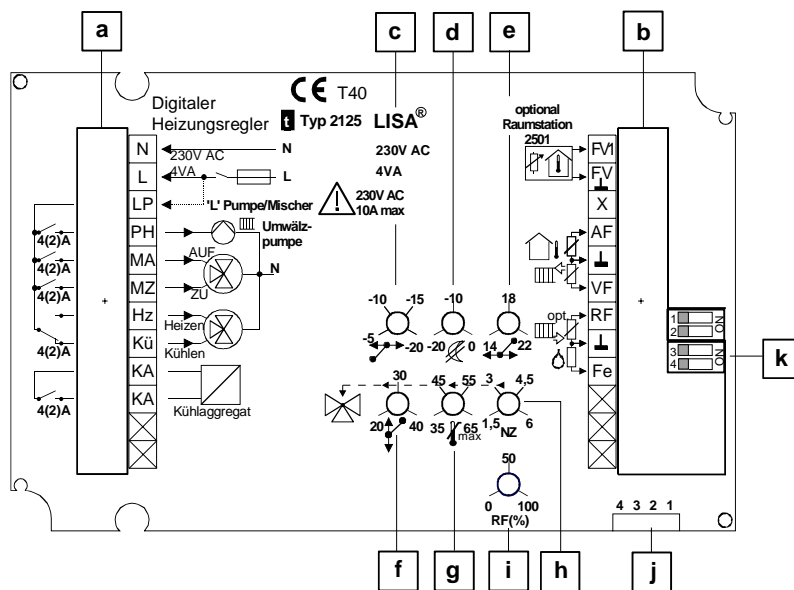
a

c

d

e

b

CE T40

Digitaler Heizungsregler

t Typ 2125 LISA®

230V AC

4VA

230V AC 10A max

optional Raumstation

2501

N

L

LP

PH

MA

MZ

Hz

Kü

KA

KA

230V AC 4VA

N

L

'L' Pumpe/Mischer

Umwälzpumpe

AUF

ZU

N

Heizen

Kühlen

Kühlaggregat

4(2)A

4(2)A

4(2)A

4(2)A

4(2)A

+

FV1

FV

X

AF

VF

RF

Fe

+

opt.

1

2

ON

3

4

ON

k

-10 -15

-5 -20

-10

-20 0

18

14 22

30

20 40

45 55

35 65

max

3 4,5

1,5 NZ 6

50

0 100

RF(%)

4 3 2 1

f

g

i

h

j